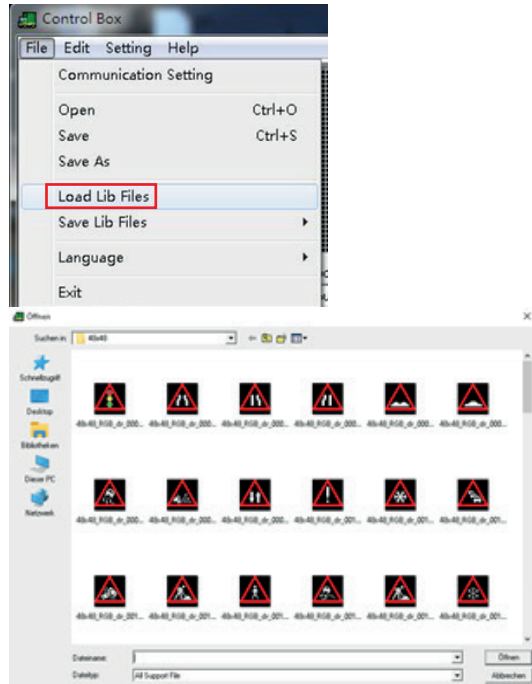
Control Box

File Edit Setting Help

Communication Setting

Open Ctrl+O

Save Ctrl+S

Save As

Load Lib Files

Save Lib Files

Language

Exit

Öffnen

Suchen in: 40x40

Schnellzugriff

Desktop

Bibliotheken

Dieser PC

Netzwerk

40x40_RGB_dr_000...
40x40_RGB_dr_000...
40x40_RGB_dr_000...
40x40_RGB_dr_000...
40x40_RGB_dr_000...
40x40_RGB_dr_000...

40x40_RGB_dr_001...
40x40_RGB_dr_001...
40x40_RGB_dr_001...
40x40_RGB_dr_001...
40x40_RGB_dr_001...
40x40_RGB_dr_001...

40x40_RGB_dr_001...
40x40_RGB_dr_001...
40x40_RGB_dr_001...
40x40_RGB_dr_001...
40x40_RGB_dr_001...
40x40_RGB_dr_001...

Dateiname:

Dateityp: All Support File

Öffnen

Abbrechen